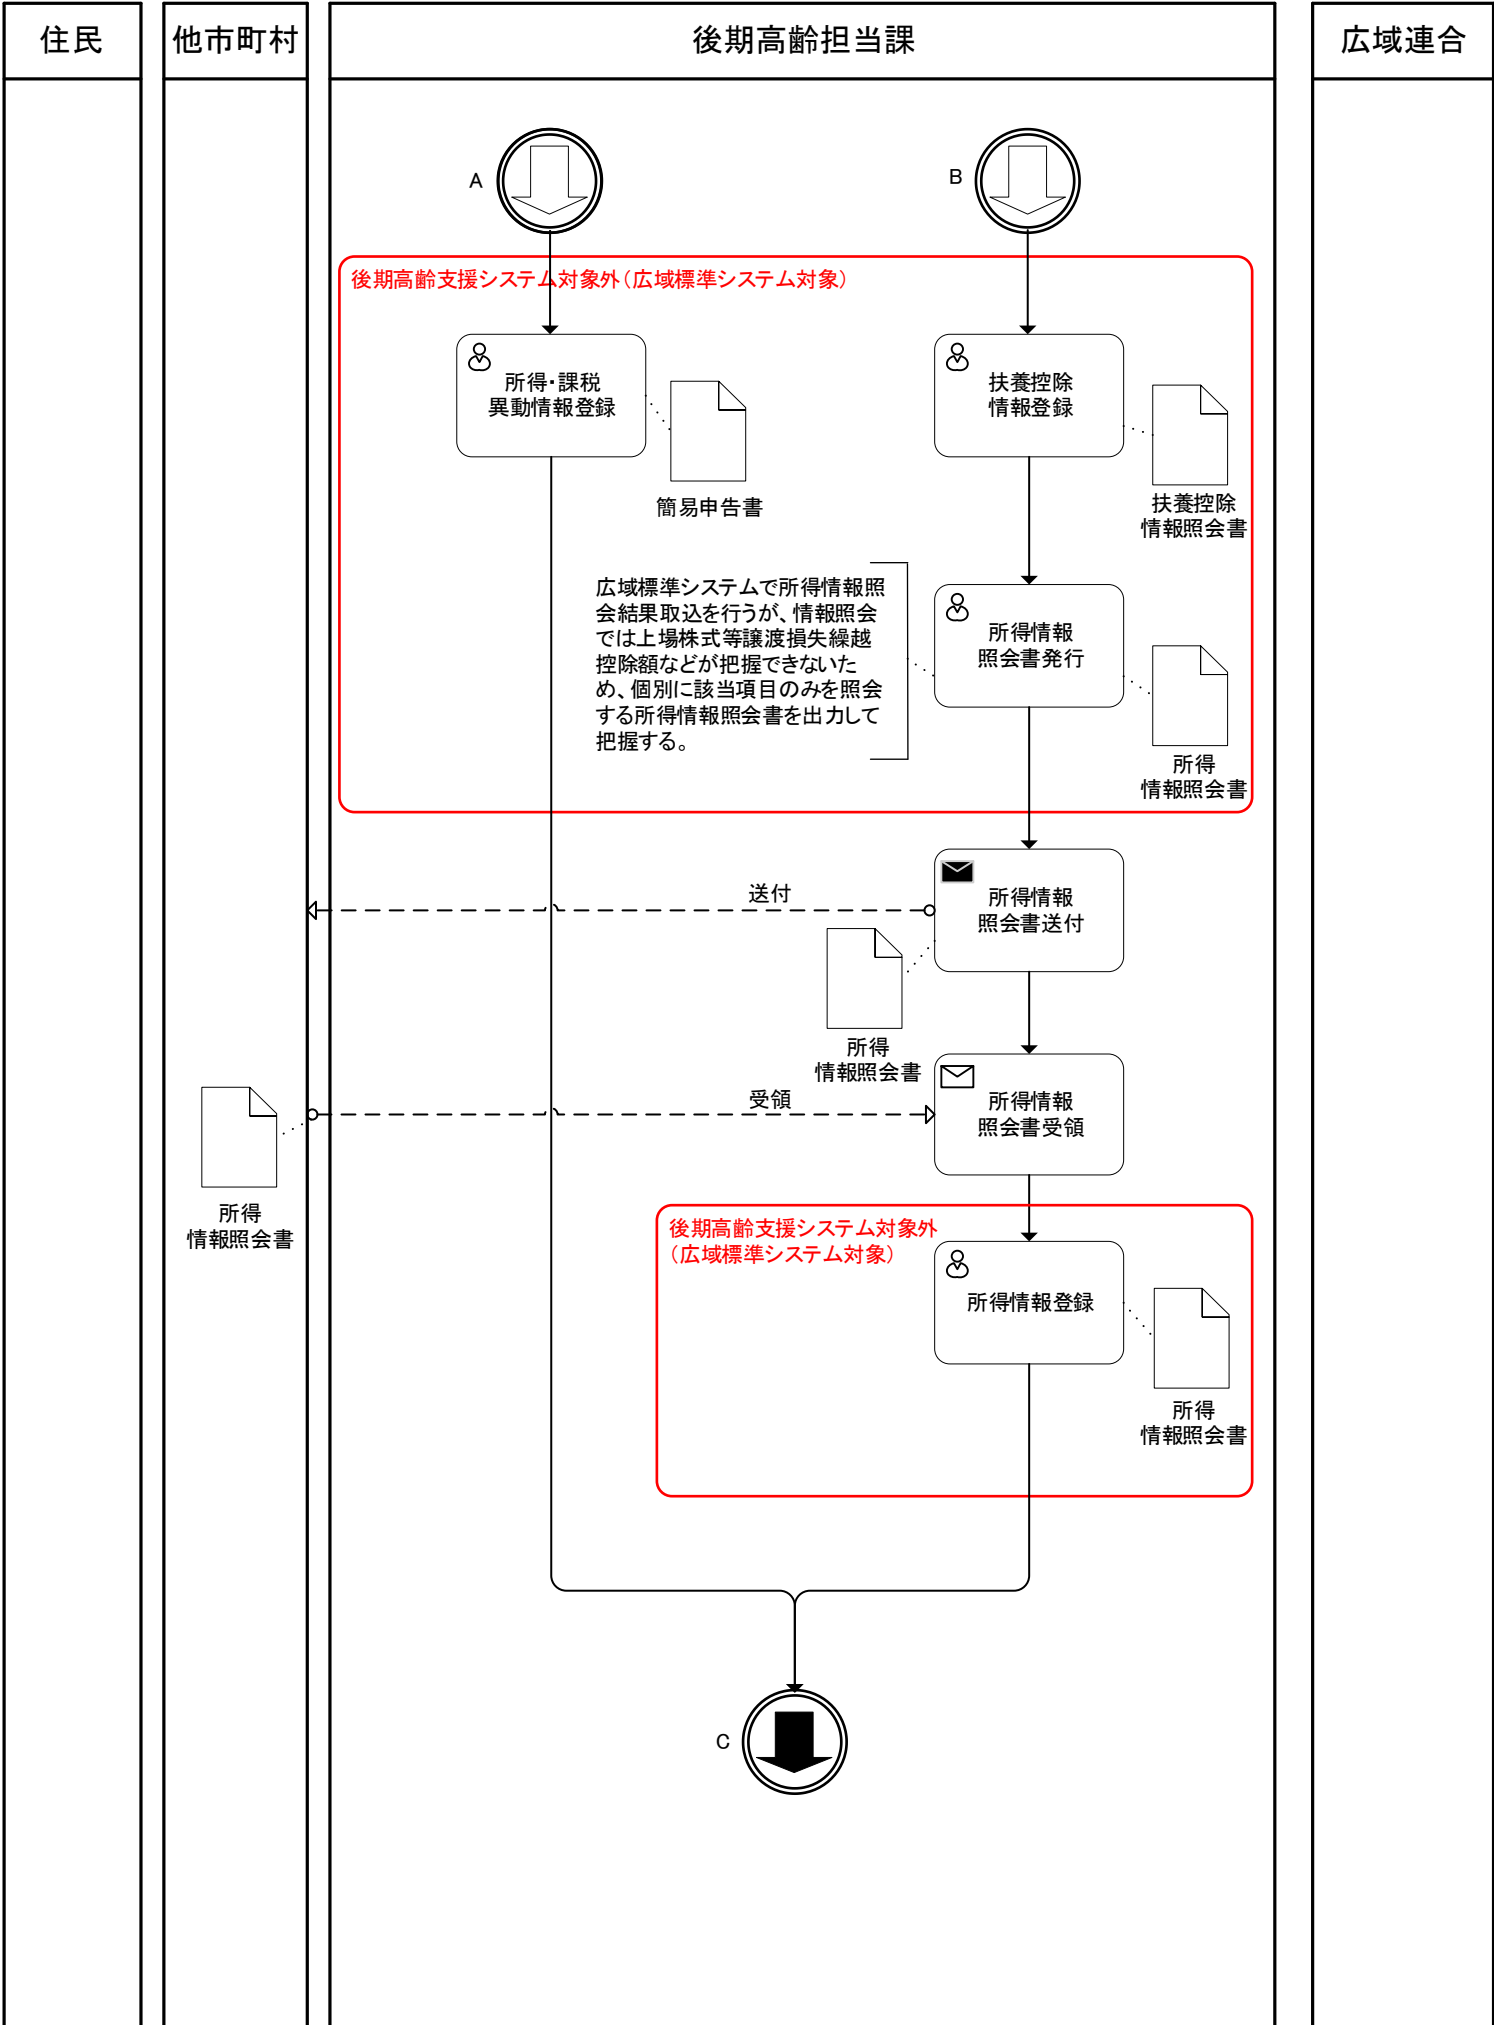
住民

他市町村

後期高齢担当課

広域連合

A

B

後期高齢支援システム対象外（広域標準システム対象）

所得・課税
異動情報登録

簡易申告書

扶養控除
情報登録

扶養控除
情報照会書

広域標準システムで所得情報照会結果取込を行うが、情報照会では上場株式等譲渡損失繰越控除額などが把握できないため、個別に該当項目のみを照会する所得情報照会書を出力して把握する。

所得情報
照会書発行

所得
情報照会書

送付

所得情報
照会書送付

所得
情報照会書

受領

所得情報
照会書受領

所得
情報照会書

後期高齢支援システム対象外
（広域標準システム対象）

所得情報登録

所得
情報照会書

C